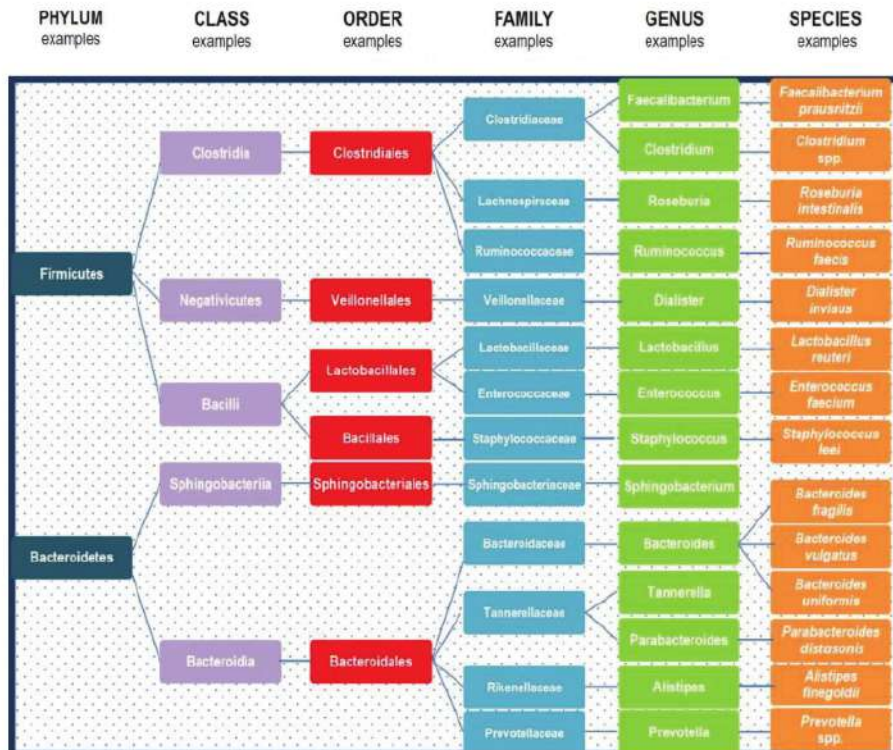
PHYLUM examples

CLASS examples

ORDER examples

FAMILY examples

GENUS examples

SPECIES examples

Firmicutes

Clostridia

Clostridiales

Clostridiaceae

Faecalibacterium

Faecalibacterium prausnitzii

Clostridium

Clostridium spp.

Lachnospiraceae

Roseburia

Roseburia intestinalis

Ruminococcaceae

Ruminococcus

Ruminococcus faecis

Negativicutes

Veillonellales

Veillonellaceae

Dialister

Dialister inviaus

Bacilli

Lactobacillales

Lactobacillaceae

Lactobacillus

Lactobacillus reuteri

Enterococcaceae

Enterococcus

Enterococcus faecium

Bacillales

Staphylococcaceae

Staphylococcus

Staphylococcus leei

Bacteroidetes

Sphingobacteriia

Sphingobacteriales

Sphingobacteriaceae

Sphingobacterium

Bacteroidia

Bacteroidales

Bacteroidaceae

Bacteroides

Bacteroides fragilis

Bacteroides vulgatus

Bacteroides uniformis

Tannerellaceae

Tannerella

Parabacteroides

Parabacteroides distasonis

Rikenellaceae

Alistipes

Alistipes finegoldii

Prevotellaceae

Prevotella

Prevotella spp.